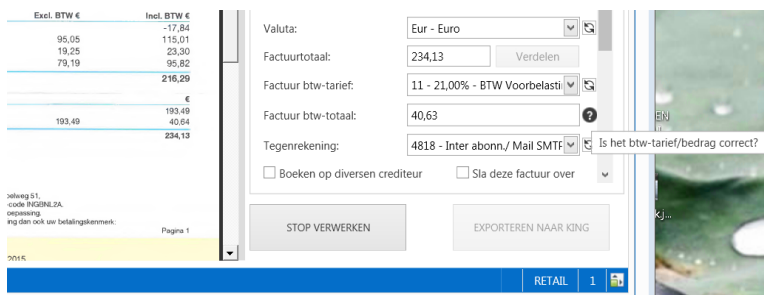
| Excl. BTW € | Incl. BTW € |
|---|---|
| | -17,84 |
| 95,05 | 115,01 |
| 19,25 | 23,30 |
| 79,19 | 95,82 |
| | 216,29 |

| | € |
|---|---|
| | 193,49 |
| 193,49 | 40,64 |
| | 234,13 |

oelweg 51,
-code INGBNL2A.
oepassing.
ing dan ook uw betalingskenmerk:

Pagina 1

2015

Valuta: Eur - Euro

Factuurtotaal: 234,13 Verdelen

Factuur btw-tarief: 11 - 21,00% - BTW Voorbelasti

Factuur btw-totaal: 40,63

Tegenrekening: 4818 - Inter abonn./ Mail SMTF

Is het btw-tarief/bedrag correct?

Boeken op diversen crediteur

Sla deze factuur over

STOP VERWERKEN

EXPORTEREN NAAR KING

EN

kj...

RETAIL 1